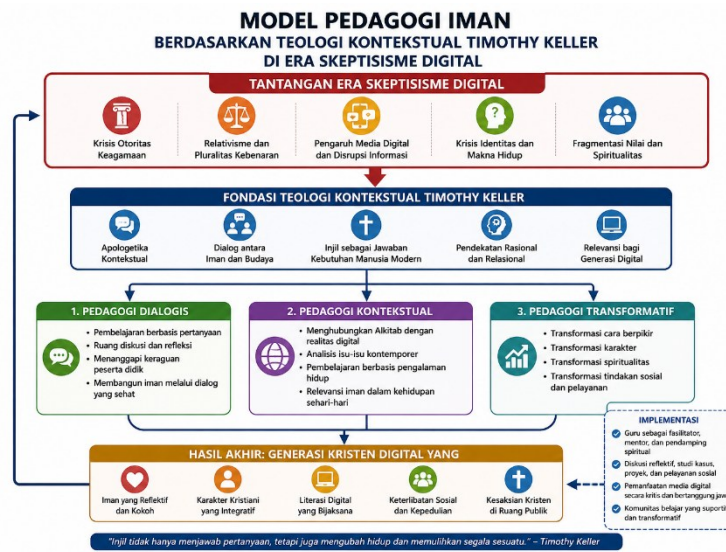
MODEL PEDAGOGI IMAN
BERDASARKAN TEOLOGI KONTEKSTUAL TIMOTHY KELLER
DI ERA SKEPTISISME DIGITAL

TANTANGAN ERA SKEPTISISME DIGITAL

Krisis Otoritas Keagamaan

Relativisme dan Pluralitas Kebenaran

Pengaruh Media Digital dan Disrupsi Informasi

Krisis Identitas dan Makna Hidup

Fragmentasi Nilai dan Spiritualitas

FONDASI TEOLOGI KONTEKSTUAL TIMOTHY KELLER

Apologetika Kontekstual

Dialog antara Iman dan Budaya

Injil sebagai Jawaban Kebutuhan Manusia Modern

Pendekatan Rasional dan Relasional

Relevansi bagi Generasi Digital

1. PEDAGOGI DIALOGIS
• Pembelajaran berbasis pertanyaan
• Ruang diskusi dan refleksi
• Menanggapi keraguan peserta didik
• Membangun iman melalui dialog yang sehat

2. PEDAGOGI KONTEKSTUAL
• Menghubungkan Alkitab dengan realitas digital
• Analisis isu-isu kontemporer
• Pembelajaran berbasis pengalaman hidup
• Relevansi iman dalam kehidupan sehari-hari

3. PEDAGOGI TRANSFORMATIF
• Transformasi cara berpikir
• Transformasi karakter
• Transformasi spiritualitas
• Transformasi tindakan sosial dan pelayanan

IMPLEMENTASI
Guru sebagai fasilitator, mentor, dan pendamping spiritual
Diskusi reflektif, studi kasus, proyek, dan pelayanan sosial
Pemanfaatan media digital secara kritis dan bertanggung jaw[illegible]
Komunitas belajar yang suporti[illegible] dan transformatif

HASIL AKHIR: GENERASI KRISTEN DIGITAL YANG

Iman yang Reflektif dan Kokoh

Karakter Kristiani yang Integratif

Literasi Digital yang Bijaksana

Keterlibatan Sosial dan Kepedulian

Kesaksian Kristen di Ruang Publik

"Injil tidak hanya menjawab pertanyaan, tetapi juga mengubah hidup dan memulihkan segala sesuatu." – Timothy Keller